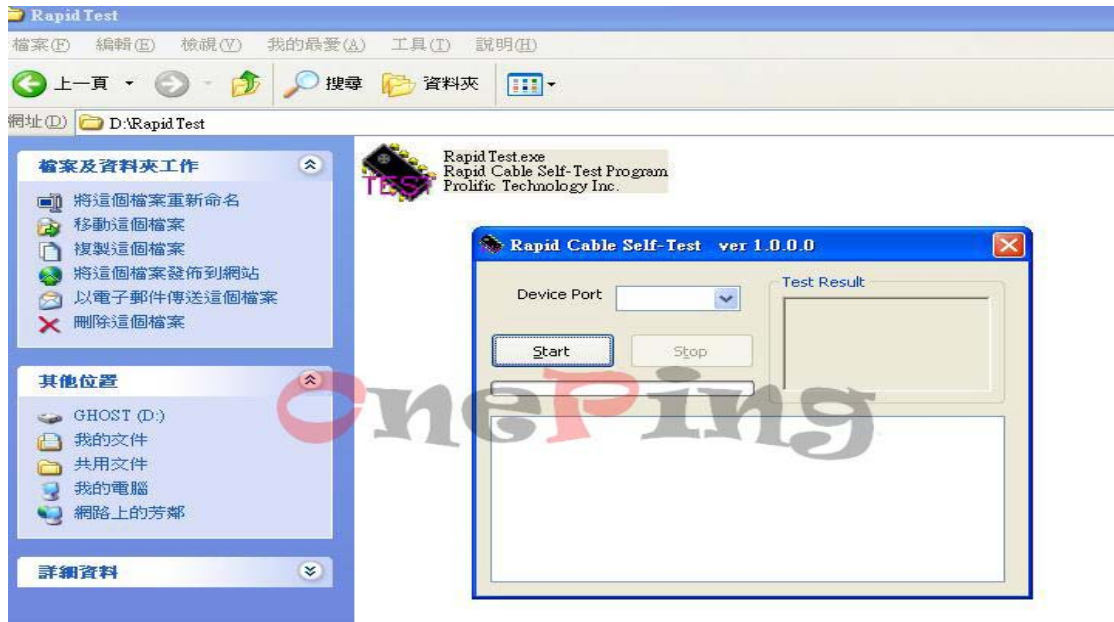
Rapid Test

檔案(F) 編輯(E) 檢視(V) 我的最愛(A) 工具(T) 說明(H)

上一頁 搜尋 資料夾

網址(D) D:\Rapid Test

檔案及資料夾工作

將這個檔案重新命名
移動這個檔案
複製這個檔案
將這個檔案發佈到網站
以電子郵件傳送這個檔案
刪除這個檔案

其他位置

GHOST (D:)
我的文件
共用文件
我的電腦
網路上的芳鄰

詳細資料

TEST

Rapid Test.exe
Rapid Cable Self-Test Program
Prolific Technology Inc.

Rapid Cable Self-Test ver 1.0.0.0

Device Port

Test Result

Start

Stop

OnePing